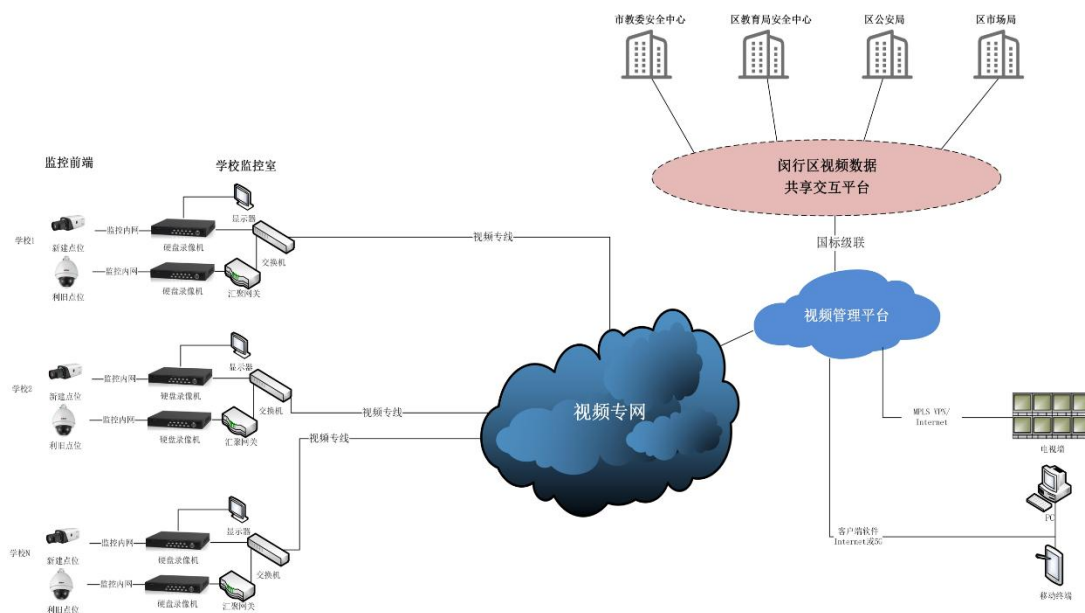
市教委安全中心

区教育局安全中心

区公安局

区市场局

闵行区视频数据
共享交互平台

国标级联

视频管理平台

监控前端

学校监控室

学校1

新建点位

监控内网

硬盘录像机

显示器

交换机

利旧点位

监控内网

硬盘录像机

汇聚网关

视频专线

学校2

新建点位

监控内网

硬盘录像机

显示器

交换机

利旧点位

监控内网

硬盘录像机

汇聚网关

视频专线

视频专网

视频专线

学校N

新建点位

监控内网

硬盘录像机

显示器

交换机

利旧点位

监控内网

硬盘录像机

汇聚网关

MPLS VPN/
Internet

电视墙

PC

客户端软件
Internet或5G

移动终端